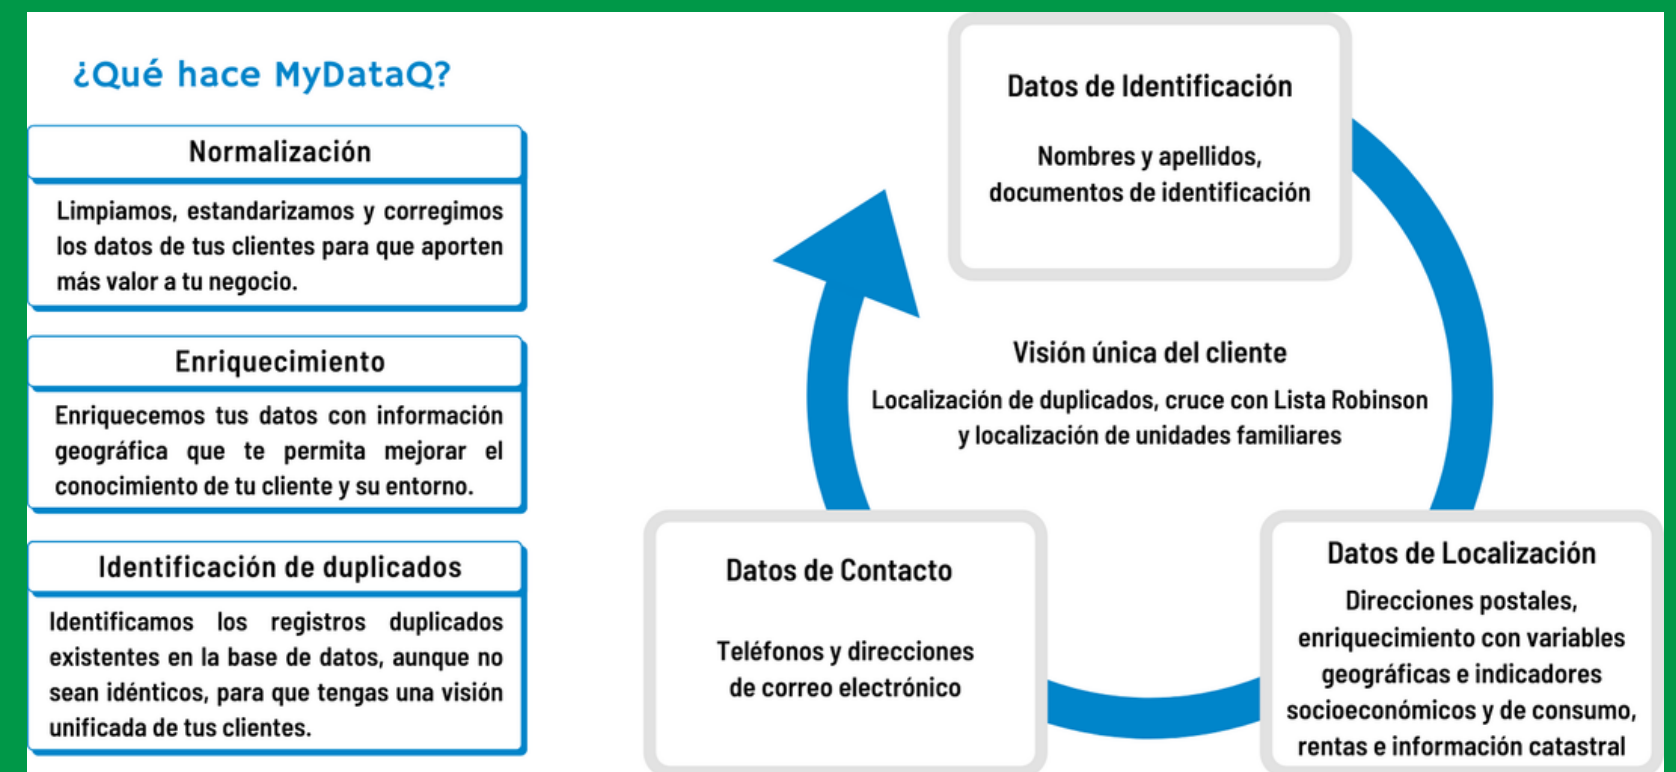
¿Qué hace MyDataQ?

Normalización

Limpiamos, estandarizamos y corregimos los datos de tus clientes para que aporten más valor a tu negocio.

Enriquecimiento

Enriquecemos tus datos con información geográfica que te permita mejorar el conocimiento de tu cliente y su entorno.

Identificación de duplicados

Identificamos los registros duplicados existentes en la base de datos, aunque no sean idénticos, para que tengas una visión unificada de tus clientes.

Datos de Identificación

Nombres y apellidos, documentos de identificación

Visión única del cliente

Localización de duplicados, cruce con Lista Robinson y localización de unidades familiares

Datos de Contacto

Teléfonos y direcciones de correo electrónico

Datos de Localización

Direcciones postales, enriquecimiento con variables geográficas e indicadores socioeconómicos y de consumo, rentas e información catastral